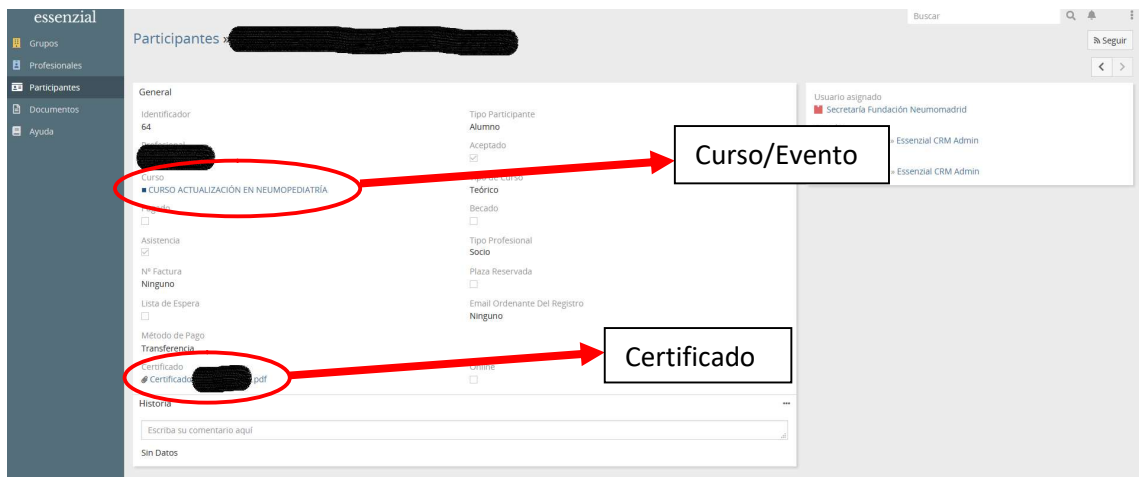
essenzial

Grupos
Profesionales
Participantes
Documentos
Ayuda

Participantes » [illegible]

Buscar

Seguir

General

Identificador
64

Tipo Participante
Alumno

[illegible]

Aceptado

Curso
CURSO ACTUALIZACIÓN EN NEUMOPEDIATRÍA

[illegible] de Curso
Teórico

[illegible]

Becado

Asistencia

Tipo Profesional
Socio

Nº Factura
Ninguno

Plaza Reservada

Lista de Espera

Email Ordenante Del Registro
Ninguno

Método de Pago
Transferencia

Certificado
Certificado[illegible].pdf

Online

Historia

Escriba su comentario aquí

Sin Datos

Usuario asignado
Secretaría Fundación Neumomadrid

» Essenzial CRM Admin

» Essenzial CRM Admin

Curso/Evento

Certificado